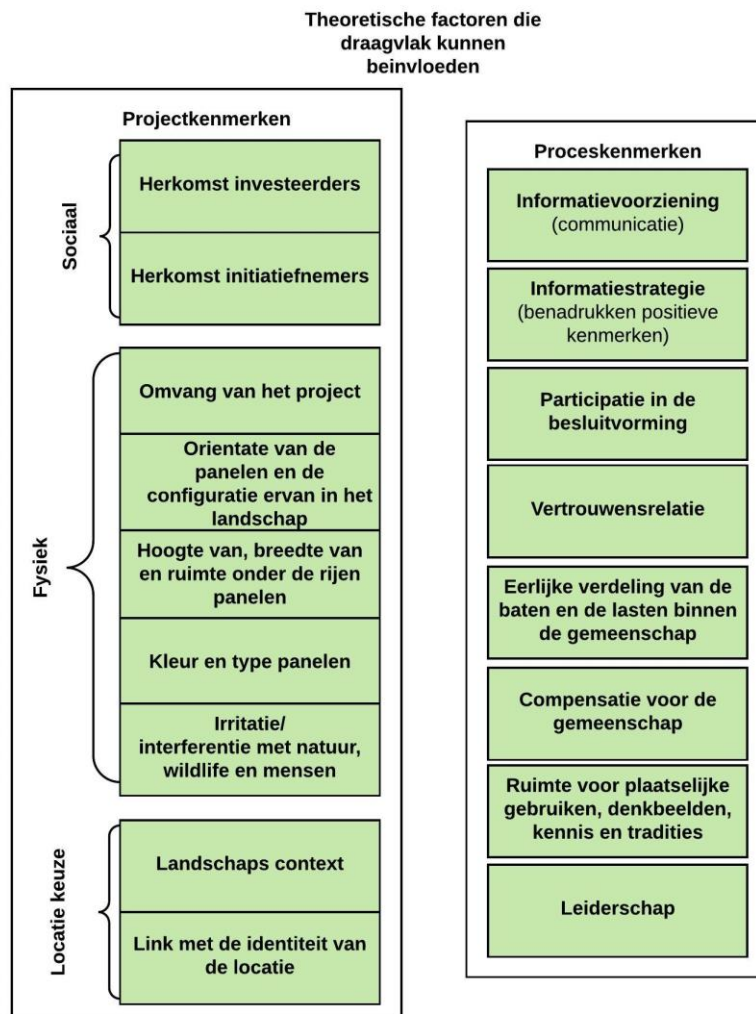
Theoretische factoren die draagvlak kunnen beinvloeden

Projectkenmerken

Sociaal

Herkomst investeerders

Herkomst initiatiefnemers

Fysiek

Omvang van het project

Orientate van de panelen en de configuratie ervan in het landschap

Hoogte van, breedte van en ruimte onder de rijen panelen

Kleur en type panelen

Irritatie/ interferentie met natuur, wildlife en mensen

Locatie keuze

Landschaps context

Link met de identiteit van de locatie

Proceskenmerken

Informatievoorziening (communicatie)

Informatiestrategie (benadrukken positieve kenmerken)

Participatie in de besluitvorming

Vertrouwensrelatie

Eerlijke verdeling van de baten en de lasten binnen de gemeenschap

Compensatie voor de gemeenschap

Ruimte voor plaatselijke gebruiken, denkbeelden, kennis en tradities

Leiderschap